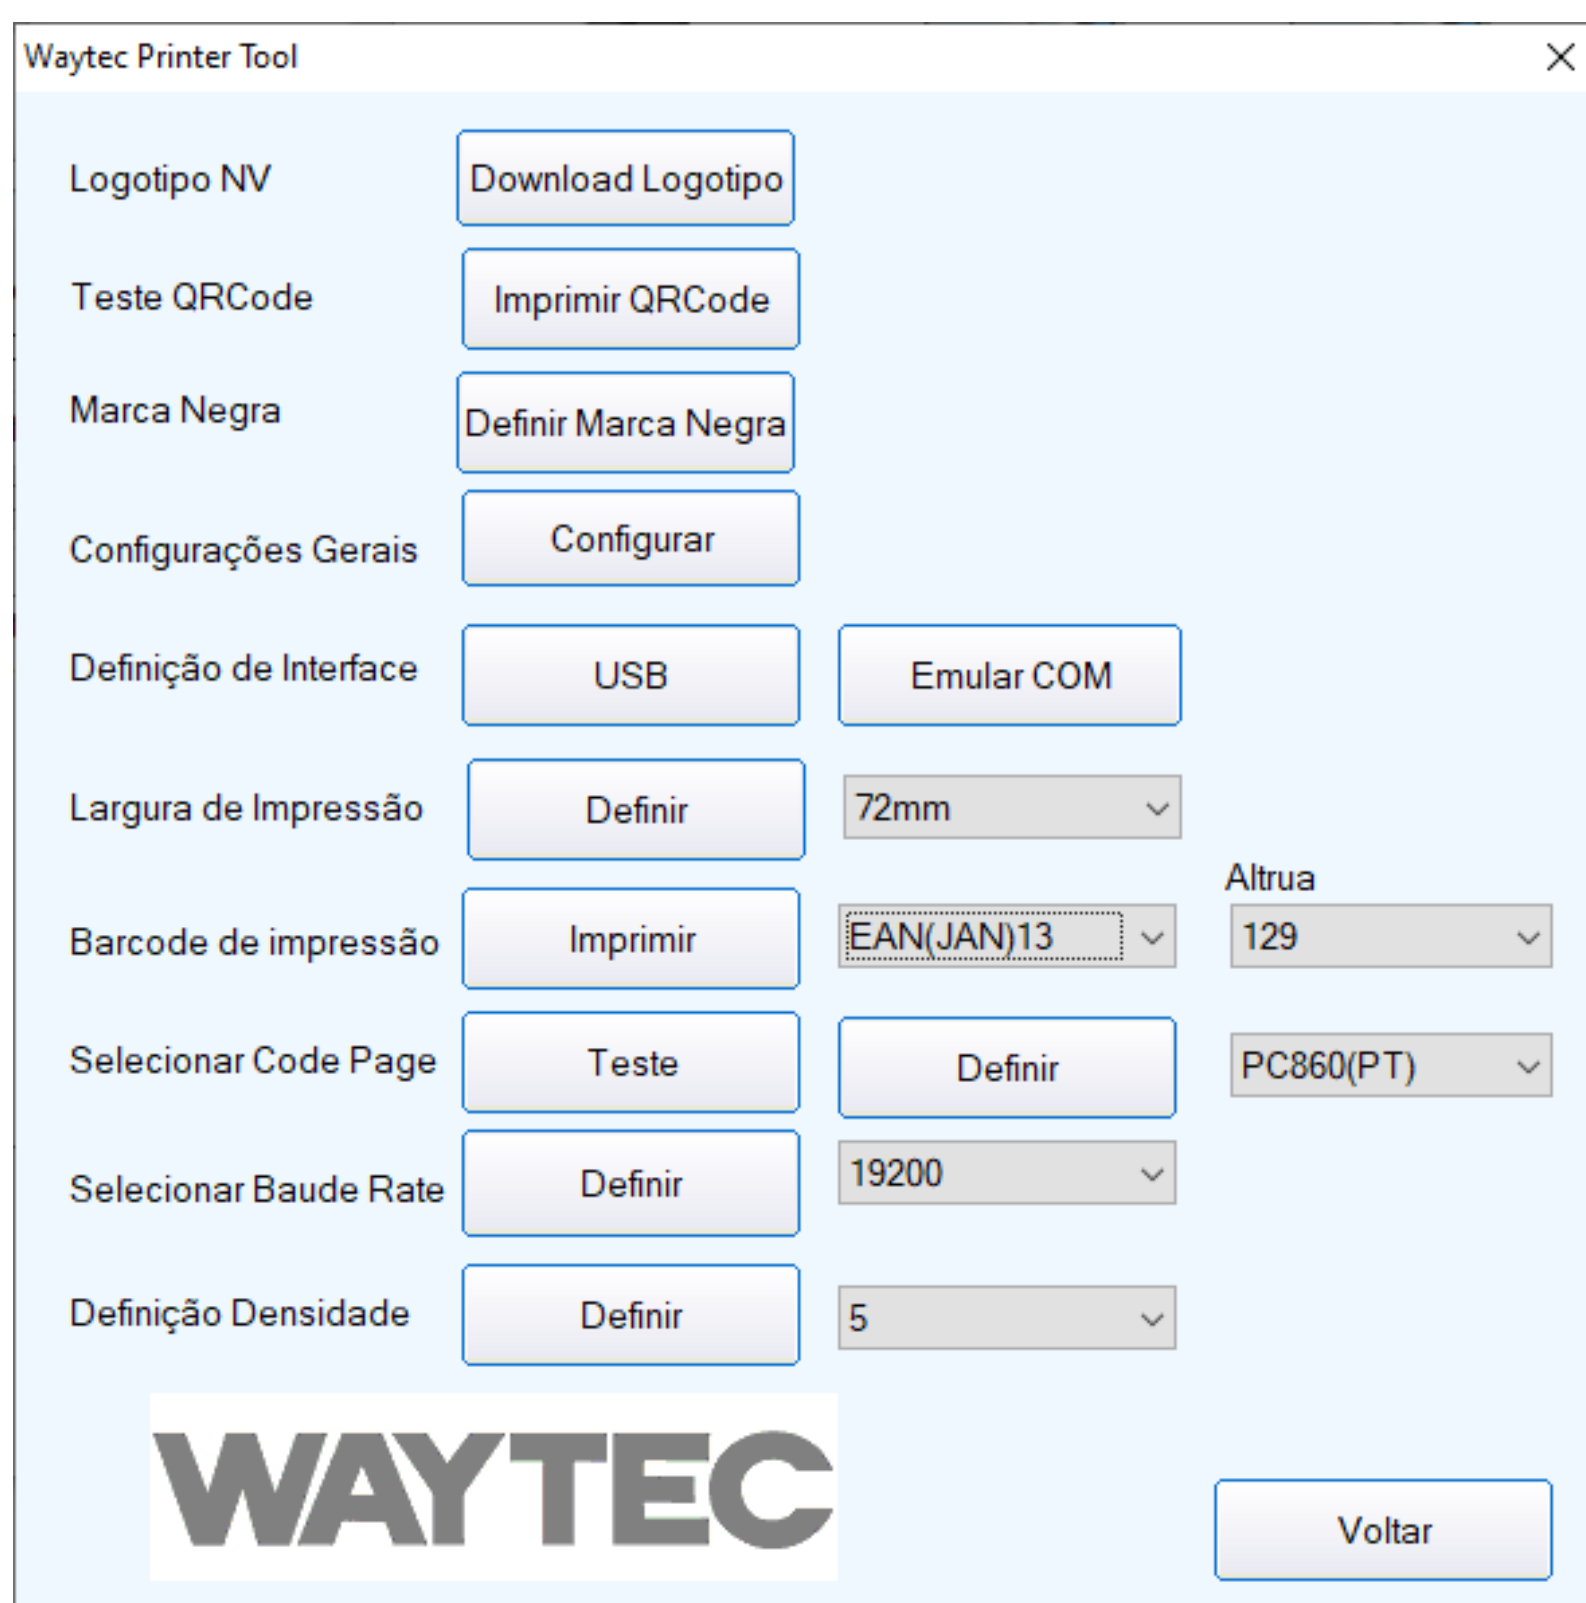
Waytec Printer Tool

Logotipo NV
Download Logotipo

Teste QRCode
Imprimir QRCode

Marca Negra
Definir Marca Negra

Configurações Gerais
Configurar

Definição de Interface
USB
Emular COM

Largura de Impressão
Definir
72mm

Altrua

Barcode de impressão
Imprimir
EAN(JAN)13
129

Selecionar Code Page
Teste
Definir
PC860(PT)

Selecionar Baude Rate
Definir
19200

Definição Densidade
Definir
5

WAYTEC

Voltar